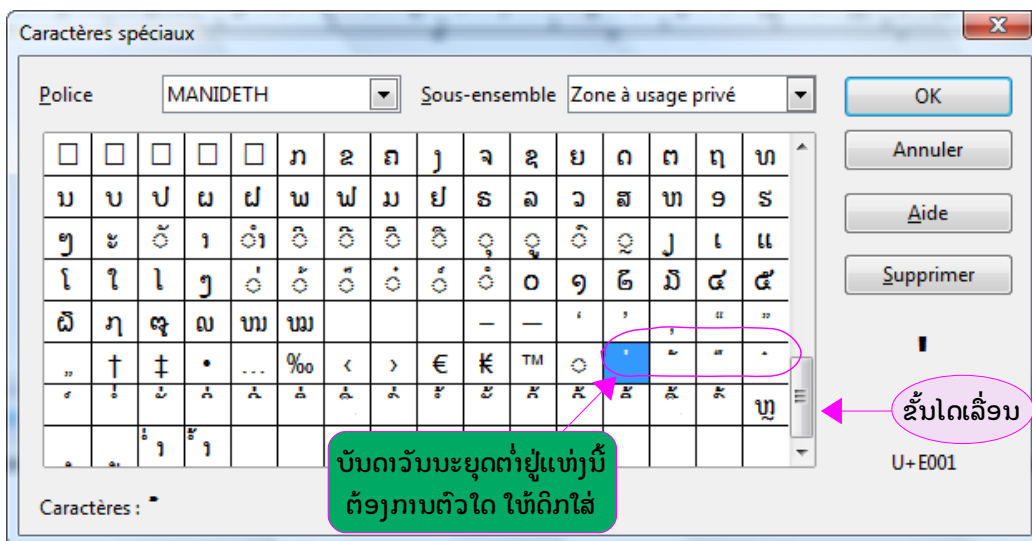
Caractères spéciaux

Police MANIDETH

Sous-ensemble Zone à usage privé

OK

Annuler

Aide

Supprimer

| □ | □ | □ | □ | □ | ກ | ຂ | ຄ | ງ | ຈ | ຊ | ຍ | ດ | ຕ | ຖ | ທ |
|---|---|---|---|---|---|---|---|---|---|---|---|---|---|---|---|
| ນ | ບ | ປ | ຜ | ຝ | ພ | ຟ | ມ | ຢ | ຣ | ລ | ວ | ສ | ຫ | ອ | ຮ |
| ຯ | ະ | ັ | າ | ຳ | ິ | ີ | ຶ | ື | ຸ | ູ | ົ | ຼ | ຽ | ເ | ແ |
| ໂ | ໃ | ໄ | ໆ | ່ | ້ | ໊ | ໋ | ໌ | ໍ | ໐ | ໑ | ໒ | ໓ | ໔ | ໕ |
| ໖ | ໗ | ໘ | ໙ | ໜ | ໝ | | | — | — | ' | ' | , | " | " | |
| „ | † | ‡ | • | … | ‰ | ‹ | › | € | ₭ | ™ | ○ | ' | ້ | " | ˙ |
| | | | | | | | | | | | | | | | ຫຼ |

ຂັ້ນໄດເລື່ອນ

U+E001

ບັນດາວັນນະຍຸດຕ່າງໆຢູ່ແຫ່ງນີ້ ຕ້ອງການຕົວໃດ ໃຫ້ດີກໃສ່

Caractères :